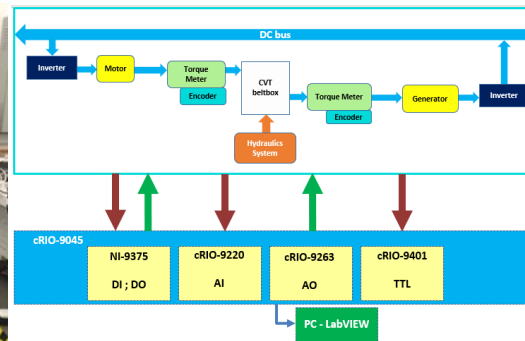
DC bus

Inverter

Motor

Torque Meter

Encoder

CVT beltbox

Hydraulics System

Torque Meter

Encoder

Generator

Inverter

cRIO-9045

NI-9375

DI ; DO

cRIO-9220

AI

cRIO-9263

AO

cRIO-9401

TTL

PC - LabVIEW